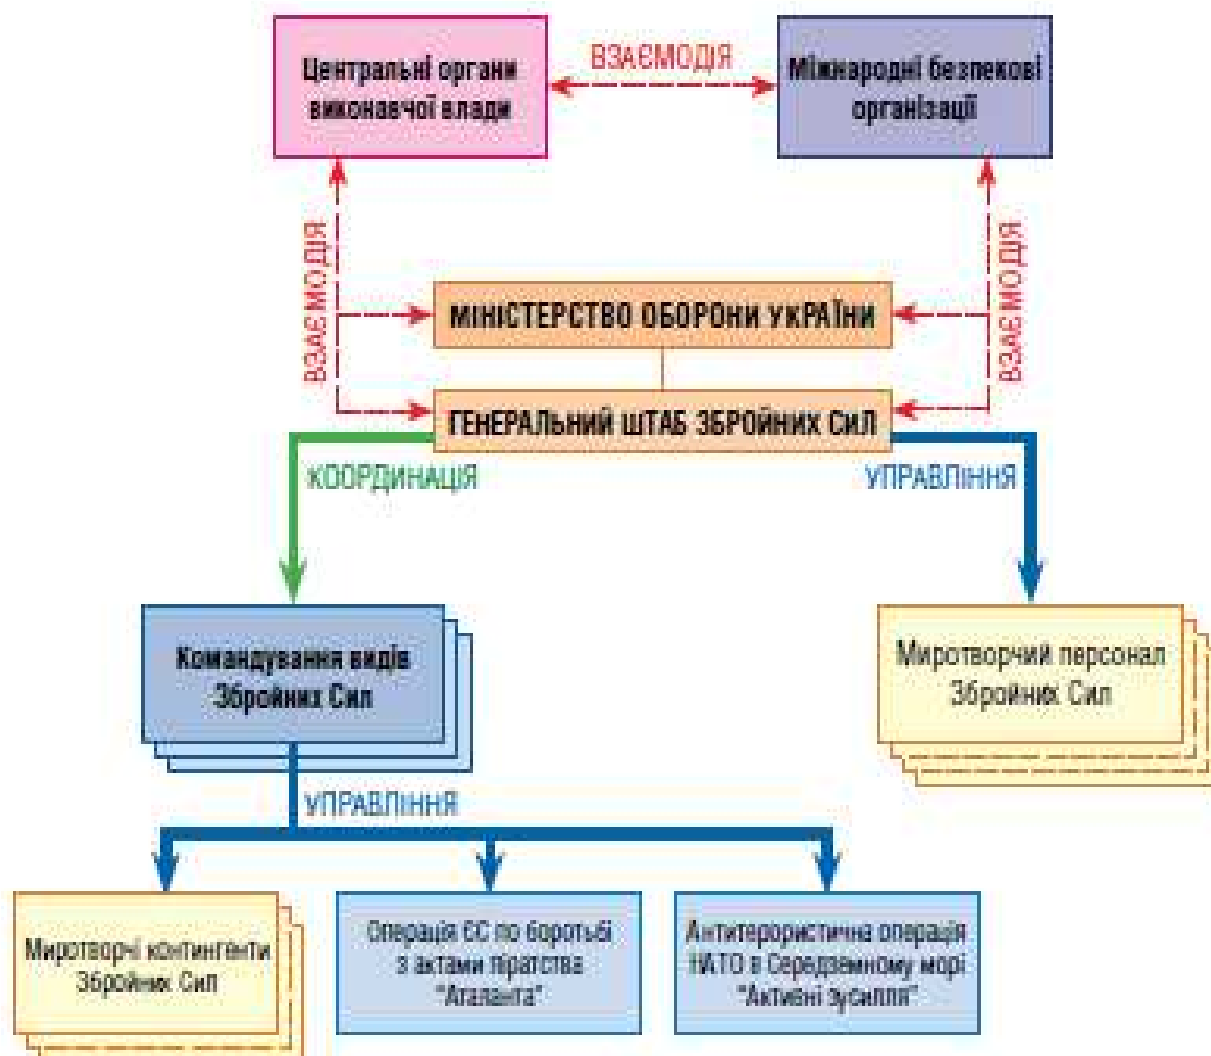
Центральні органи виконавчої влади

ВЗАЄМОДІЯ

Міжнародні безпекові організації

ВЗАЄМОДІЯ

ВЗАЄМОДІЯ

МІНІСТЕРСТВО ОБОРОНИ УКРАЇНИ

ГЕНЕРАЛЬНИЙ ШТАБ ЗБРОЙНИХ СИЛ

КООРДИНАЦІЯ

УПРАВЛІННЯ

Командування видів Збройних Сил

Миротворчий персонал Збройних Сил

УПРАВЛІННЯ

Миротворчі контингенти Збройних Сил

Операція ЄС по боротьбі з актами піратства "Аталанта"

Антитерористична операція НАТО в Середземному морі "Активні зусилля"